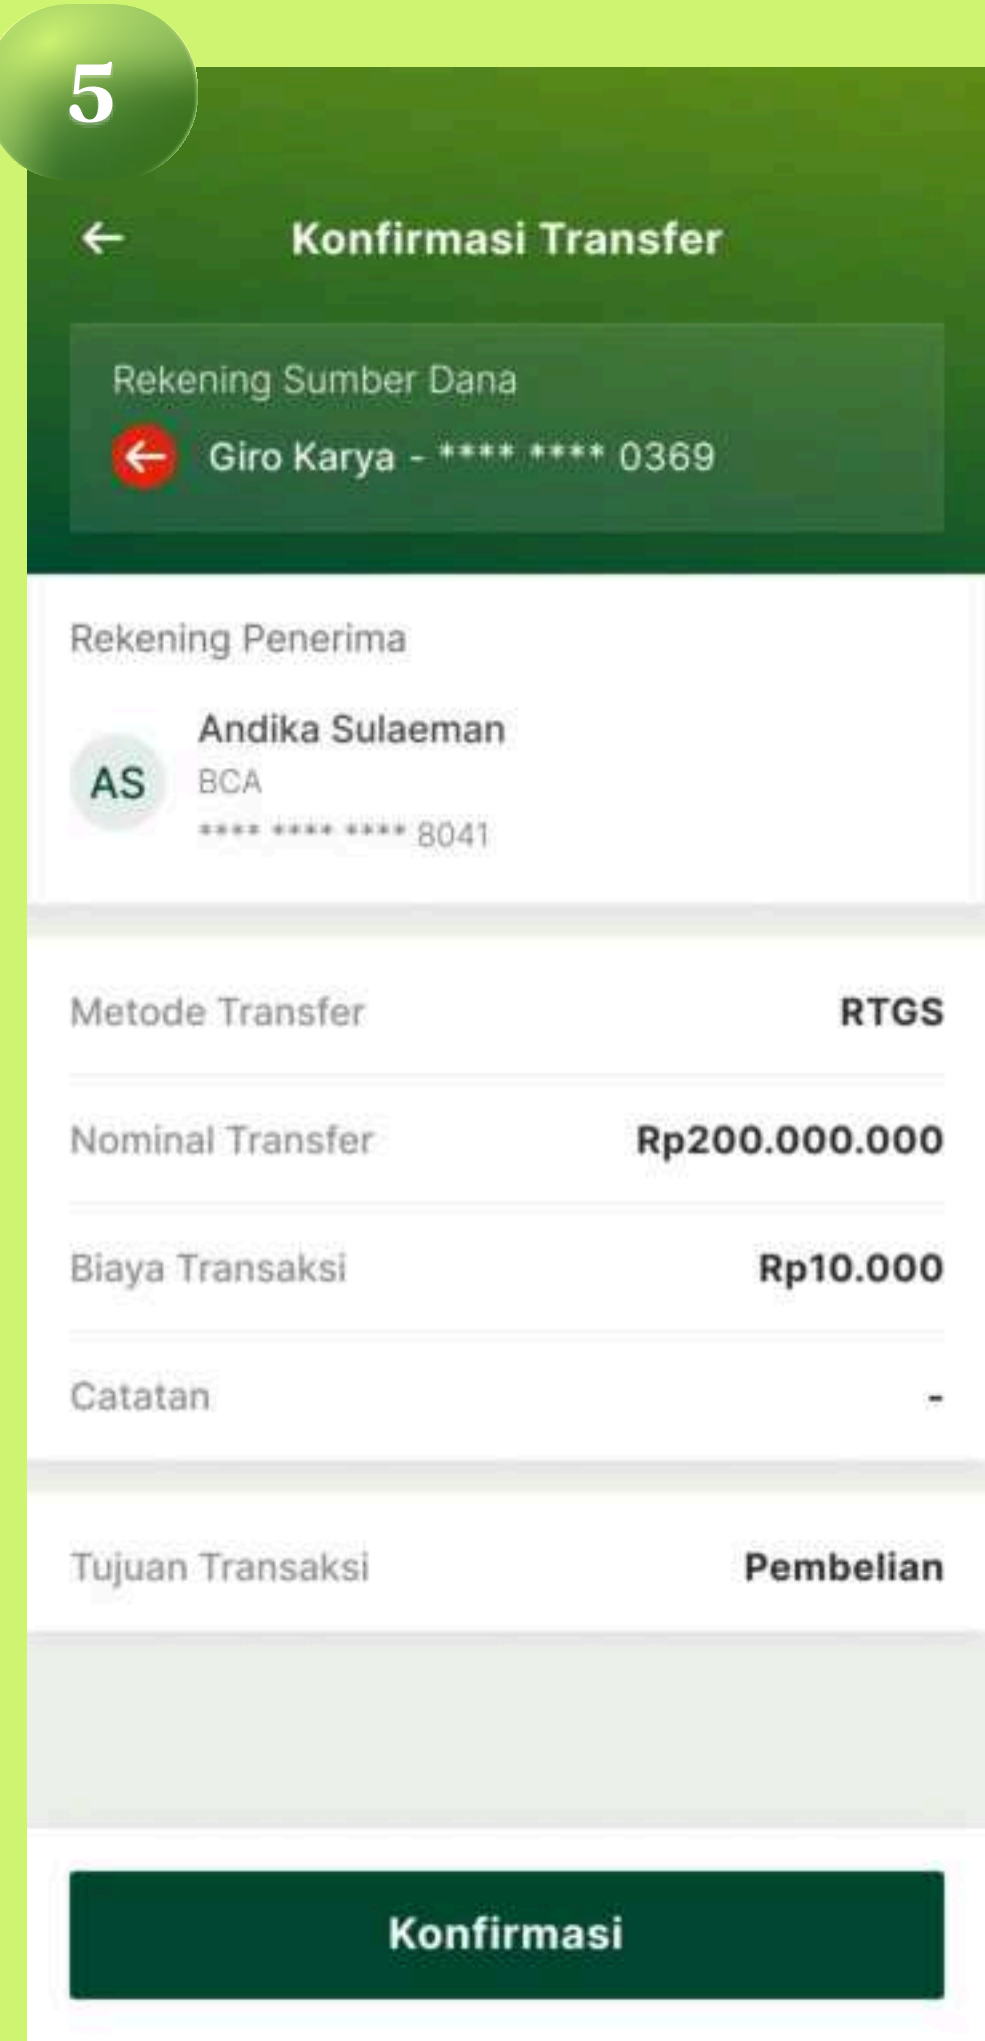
5

Konfirmasi Transfer

Rekening Sumber Dana
Giro Karya - **** **** 0369

Rekening Penerima
AS
Andika Sulaeman
BCA
**** **** **** 8041

Metode Transfer RTGS
Nominal Transfer Rp200.000.000
Biaya Transaksi Rp10.000
Catatan -

Tujuan Transaksi Pembelian

Konfirmasi